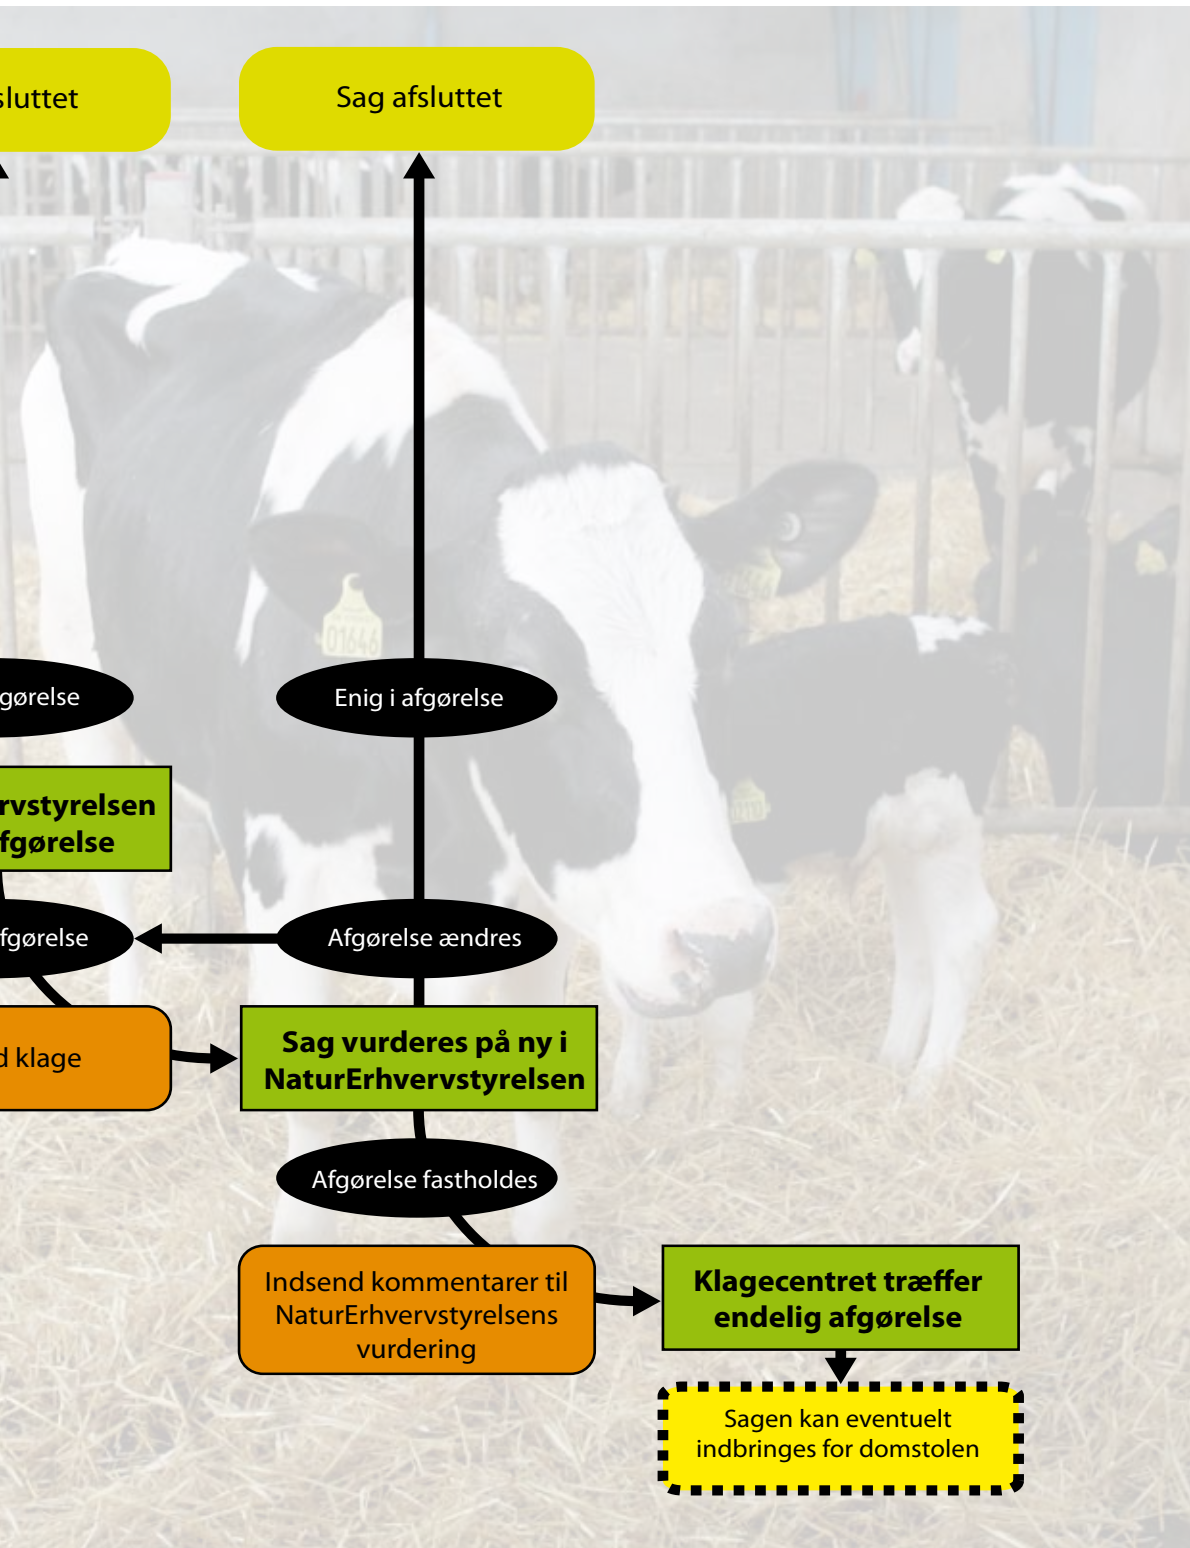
sluttet

Sag afsluttet

gørelse

Enig i afgørelse

rvstyrelsen
fgørelse

fgørelse

Afgørelse ændres

d klage

Sag vurderes på ny i NaturErhvervstyrelsen

Afgørelse fastholdes

Indsend kommentarer til NaturErhvervstyrelsens vurdering

Klagecentret træffer endelig afgørelse

Sagen kan eventuelt indbringes for domstolen